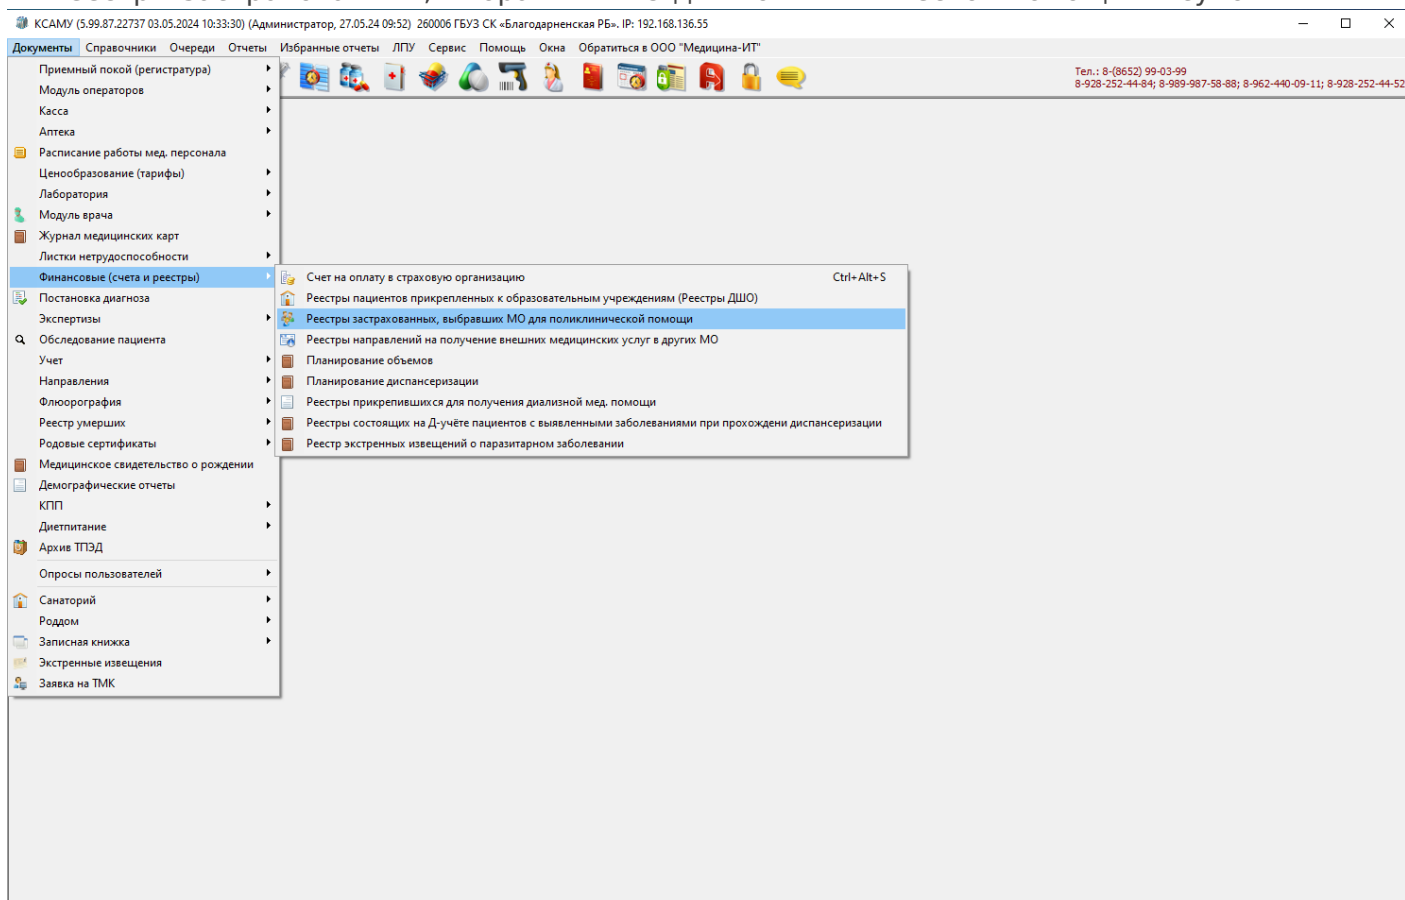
КСАМУ (5.99.87.22737 03.05.2024 10:33:30) (Администратор, 27.05.24 09:52) 260006 ГБУЗ СК «Благодарненская РБ». IP: 192.168.136.55

Документы Справочники Очереди Отчеты Избранные отчеты ЛПУ Сервис Помощь Окна Обратиться в ООО "Медицина-ИТ"

Тел.: 8-(8652) 99-03-99
8-928-252-44-84; 8-989-987-58-88; 8-962-440-09-11; 8-928-252-44-52

Приемный покой (регистратура)
Модуль операторов
Касса
Аптека
Расписание работы мед. персонала
Ценообразование (тарифы)
Лаборатория
Модуль врача
Журнал медицинских карт
Листки нетрудоспособности
Финансовые (счета и реестры)
Постановка диагноза
Экспертизы
Обследование пациента
Учет
Направления
Флюорография
Реестр умерших
Родовые сертификаты
Медицинское свидетельство о рождении
Демографические отчеты
КПП
Диетпитание
Архив ТПЭД
Опросы пользователей
Санаторий
Роддом
Записная книжка
Экстренные извещения
Заявка на ТМК

Счет на оплату в страховую организацию Ctrl+Alt+S
Реестры пациентов прикрепленных к образовательным учреждениям (Реестры ДШО)
Реестры застрахованных, выбравших МО для поликлинической помощи
Реестры направлений на получение внешних медицинских услуг в других МО
Планирование объемов
Планирование диспансеризации
Реестры прикрепившихся для получения диализной мед. помощи
Реестры состоящих на Д-учёте пациентов с выявленными заболеваниями при прохождени диспансеризации
Реестр экстренных извещений о паразитарном заболевании